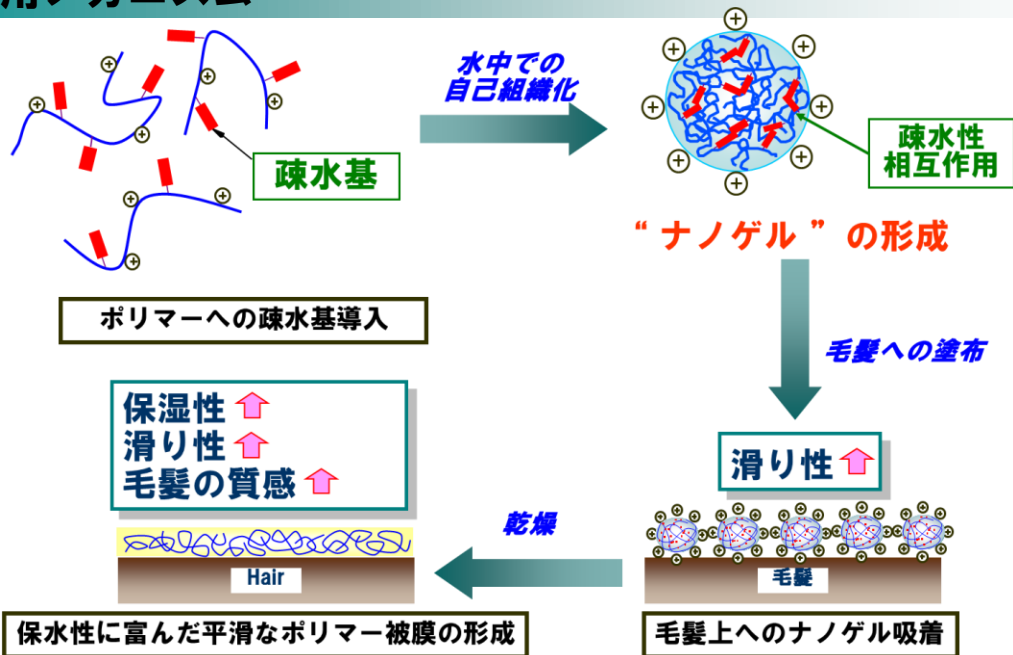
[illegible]

疎水基

ポリマーへの疎水基導入

水中での
自己組織化

疎水性
相互作用

“ ナノゲル ” の形成

毛髪への塗布

滑り性

保湿性
滑り性
毛髪の質感

乾燥

Hair

毛髪

保水性に富んだ平滑なポリマー被膜の形成

毛髪上へのナノゲル吸着